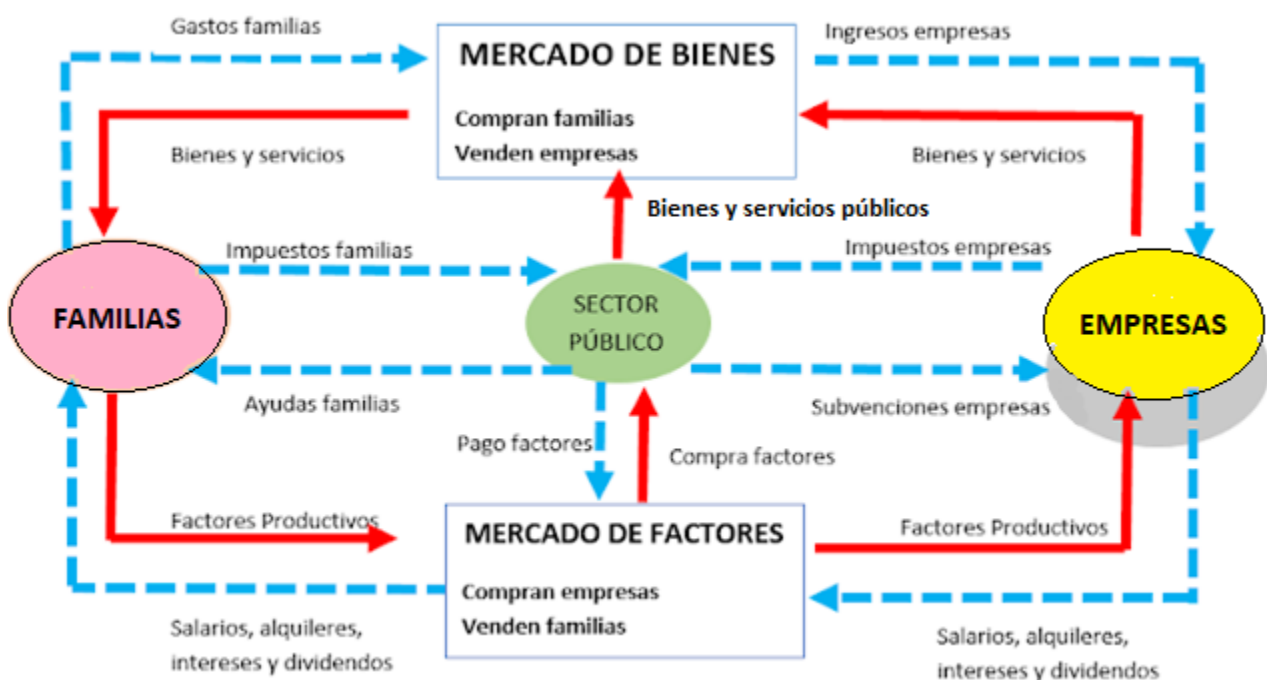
Gastos familias

MERCADO DE BIENES

Compran familias
Venden empresas

Ingresos empresas

Bienes y servicios

Bienes y servicios

Bienes y servicios públicos

Impuestos familias

Impuestos empresas

FAMILIAS

SECTOR PÚBLICO

EMPRESAS

Ayudas familias

Subvenciones empresas

Pago factores

Compra factores

Factores Productivos

MERCADO DE FACTORES

Compran empresas
Venden familias

Factores Productivos

Salarios, alquileres, intereses y dividendos

Salarios, alquileres, intereses y dividendos